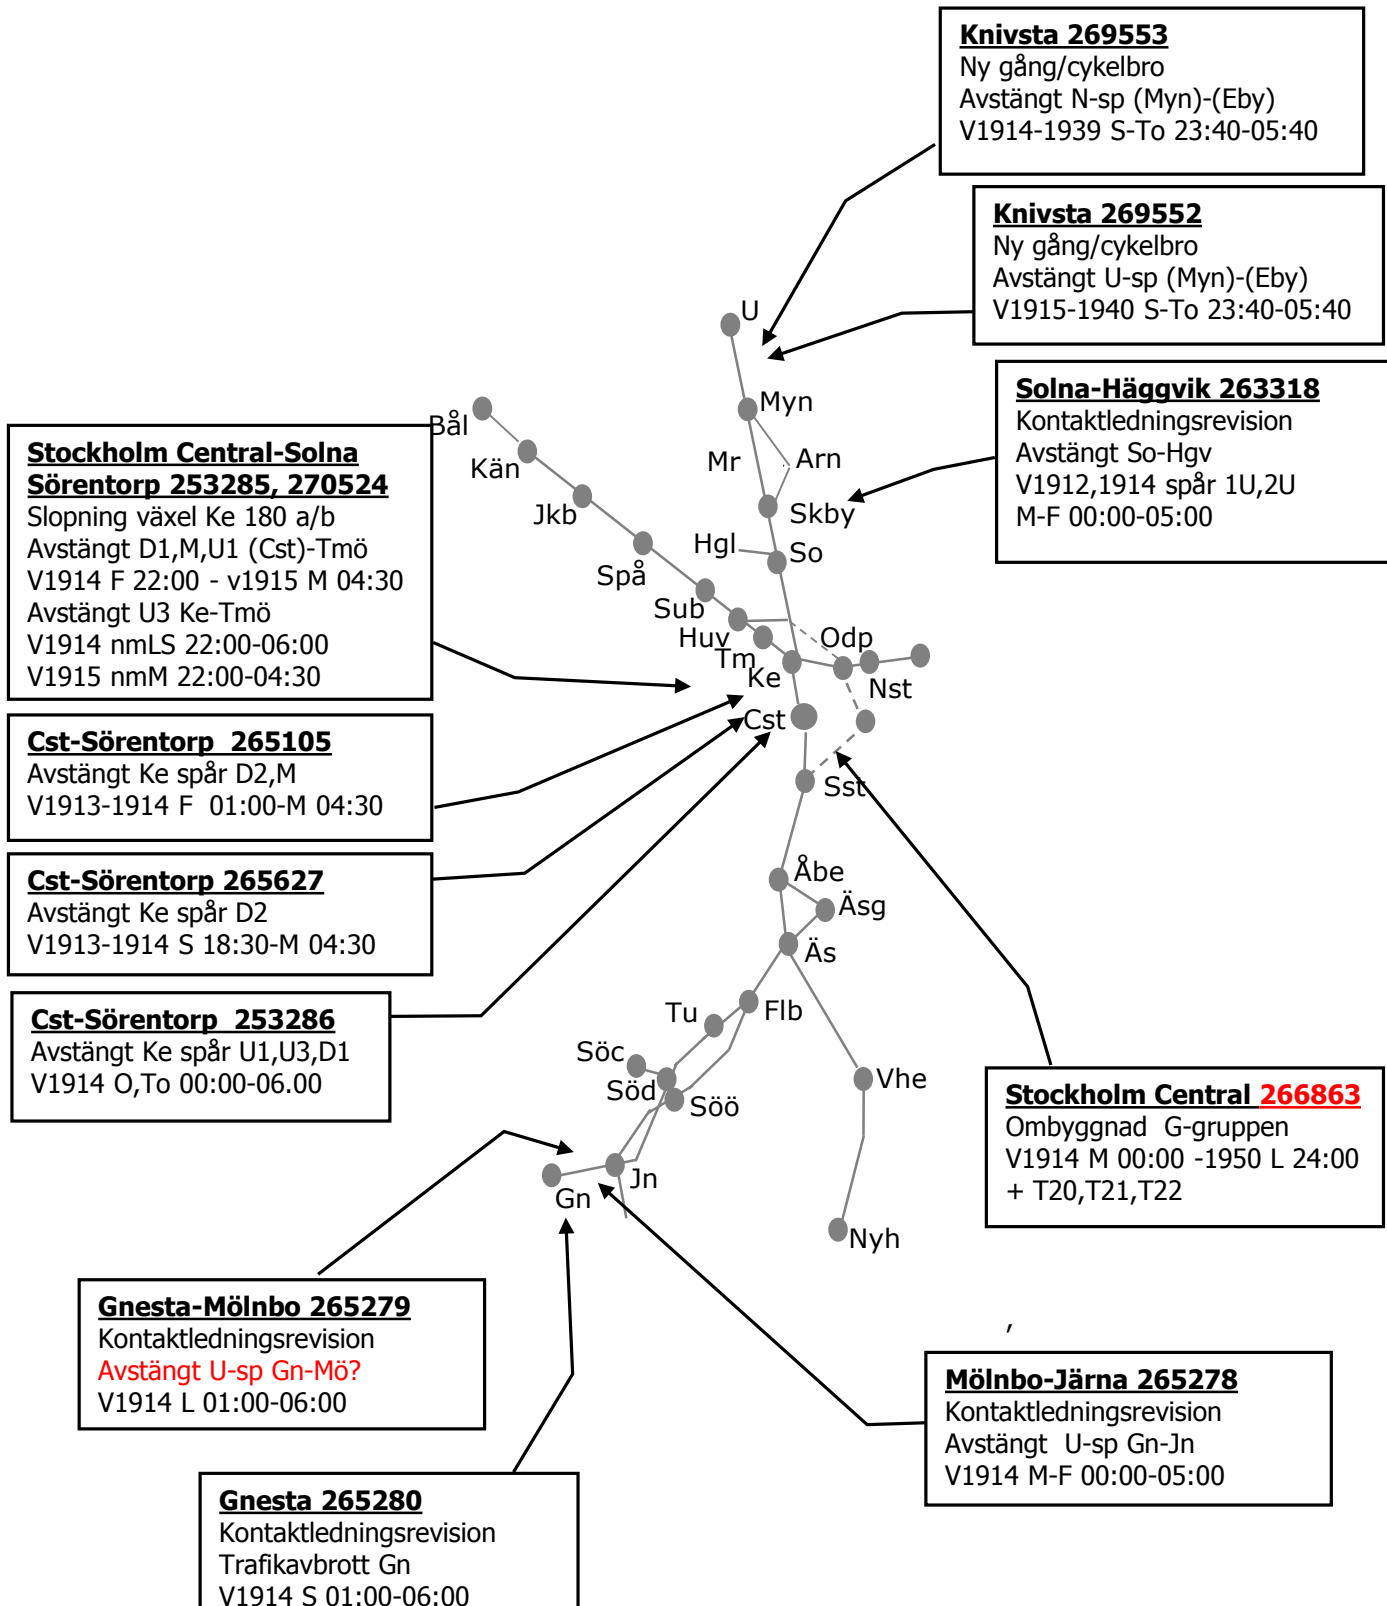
Knivsta 269553
Ny gång/cykelbro
Avstängt N-sp (Myn)-(Eby)
V1914-1939 S-To 23:40-05:40

Knivsta 269552
Ny gång/cykelbro
Avstängt U-sp (Myn)-(Eby)
V1915-1940 S-To 23:40-05:40

Solna-Häggvik 263318
Kontaktledningsrevision
Avstängt So-Hgv
V1912,1914 spår 1U,2U
M-F 00:00-05:00

Stockholm Central-Solna
Sörentorp 253285, 270524
Slopning växel Ke 180 a/b
Avstängt D1,M,U1 (Cst)-Tmö
V1914 F 22:00 - v1915 M 04:30
Avstängt U3 Ke-Tmö
V1914 nmLS 22:00-06:00
V1915 nmM 22:00-04:30

Cst-Sörentorp 265105
Avstängt Ke spår D2,M
V1913-1914 F 01:00-M 04:30

Cst-Sörentorp 265627
Avstängt Ke spår D2
V1913-1914 S 18:30-M 04:30

Cst-Sörentorp 253286
Avstängt Ke spår U1,U3,D1
V1914 O,To 00:00-06.00

U
Myn
Mr
Arn
Skby
Hgl
So
Bål
Kän
Jkb
Spå
Sub
Huv
Tm
Ke
Odp
Nst
Cst
Sst
Åbe
Äsg
Äs
Tu
Flb
Söc
Söd
Söö
Vhe
Jn
Gn
Nyh

Stockholm Central 266863
Ombyggnad G-gruppen
V1914 M 00:00 -1950 L 24:00
+ T20,T21,T22

Gnesta-Mölnbo 265279
Kontaktledningsrevision
Avstängt U-sp Gn-Mö?
V1914 L 01:00-06:00

Mölnbo-Järna 265278
Kontaktledningsrevision
Avstängt U-sp Gn-Jn
V1914 M-F 00:00-05:00

Gnesta 265280
Kontaktledningsrevision
Trafikavbrott Gn
V1914 S 01:00-06:00